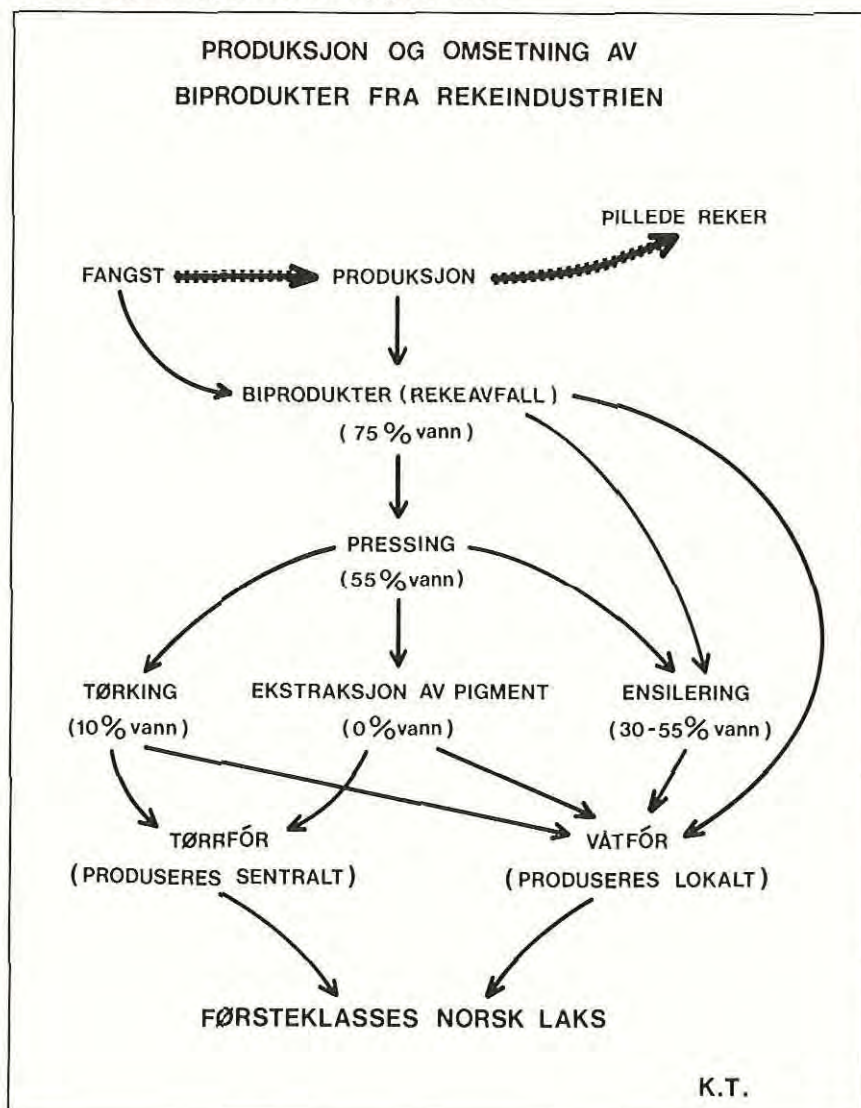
PRODUKSJON OG OMSETNING AV
BIPRODUKTER FRA REKEINDUSTRIEN

PILLEDE REKER

FANGST

PRODUKSJON

BIPRODUKTER (REKEAVFALL)
(75% vann)

PRESSING
(55% vann)

TØRKING
(10% vann)

EKSTRAKSJON AV PIGMENT
(0% vann)

ENSILERING
(30-55% vann)

TØRRFÓR
(PRODUSERES SENTRALT)

VÅTFÓR
(PRODUSERES LOKALT)

FØRSTEKLASSES NORSK LAKS

K.T.